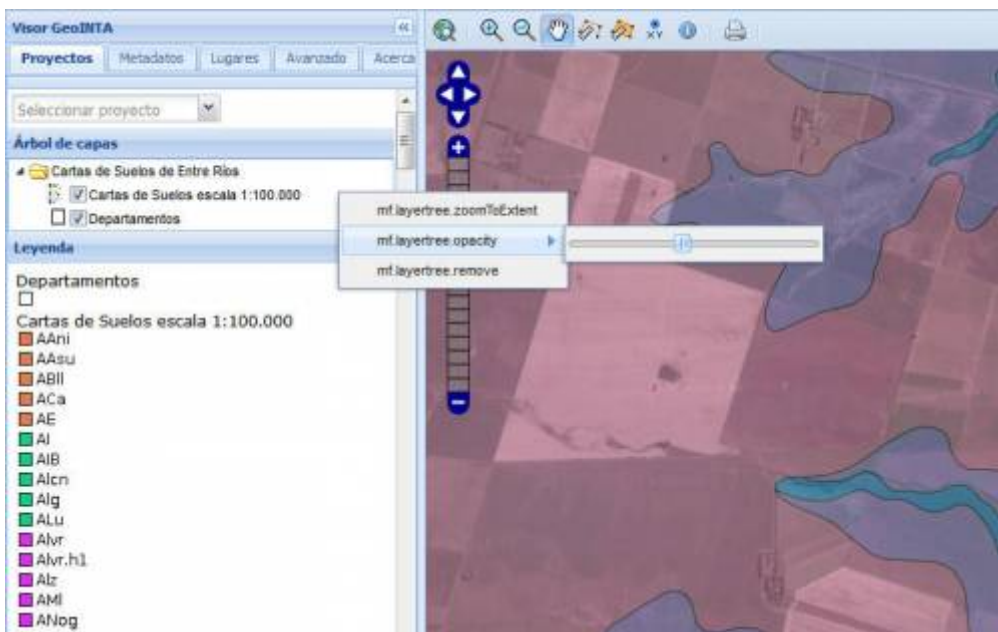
Visor GeoINTA

Proyectos | Metadatos | Lugares | Avanzado | Acerca

Seleccionar proyecto

Árbol de capas

Cartas de Suelos de Entre Ríos
Cartas de Suelos escala 1:100.000
Departamentos

mf.layertree.zoomToExtent
mf.layertree.opacity
mf.layertree.remove

Leyenda

Departamentos

Cartas de Suelos escala 1:100.000
AAni
AAsu
ABll
ACa
AE
AI
AIB
Alcn
Alg
ALu
Alvr
Alvr.h1
Alz
AMl
ANog